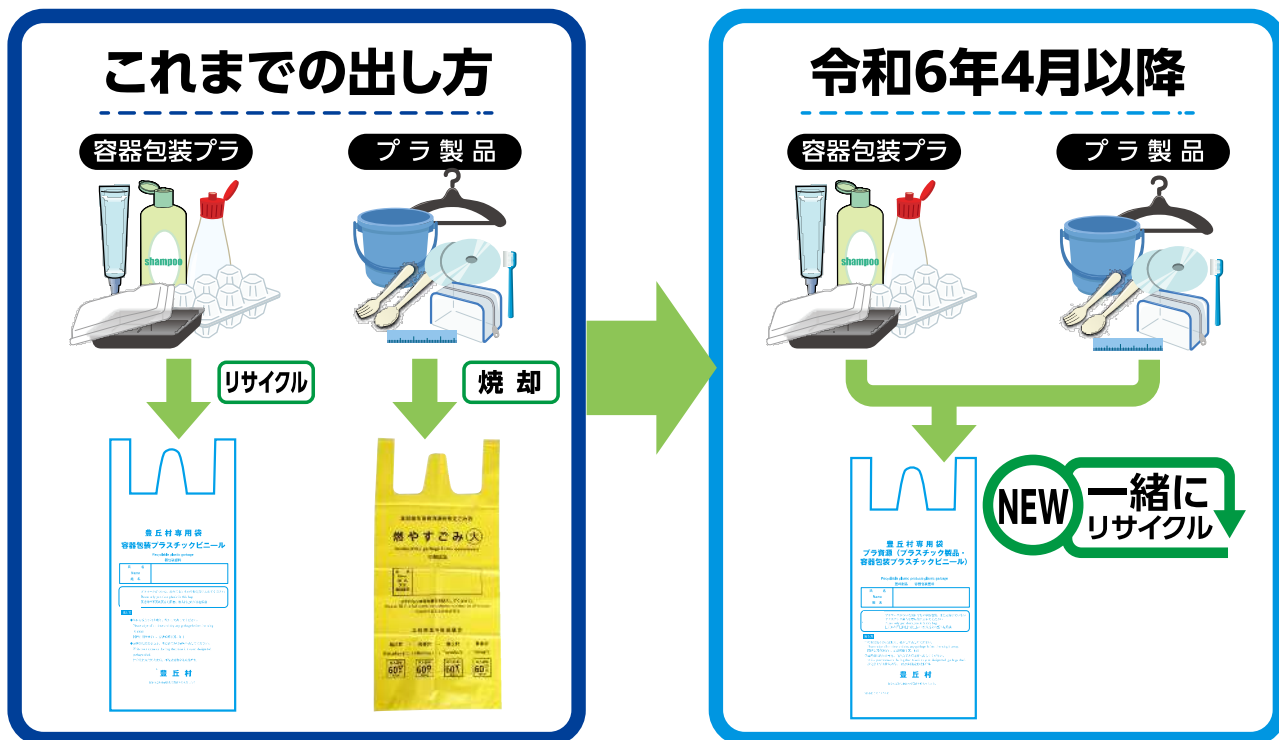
これまでの出し方

容器包装プラ

プラ製品

shampoo

リサイクル

焼却

豊丘村専用袋
容器包装プラスチックビニール

豊丘村

燃やすごみ 大

令和6年4月以降

容器包装プラ

プラ製品

shampoo

豊丘村専用袋
プラ資源（プラスチック製品・容器包装プラスチックビニール）

豊丘村

NEW 一緒に リサイクル